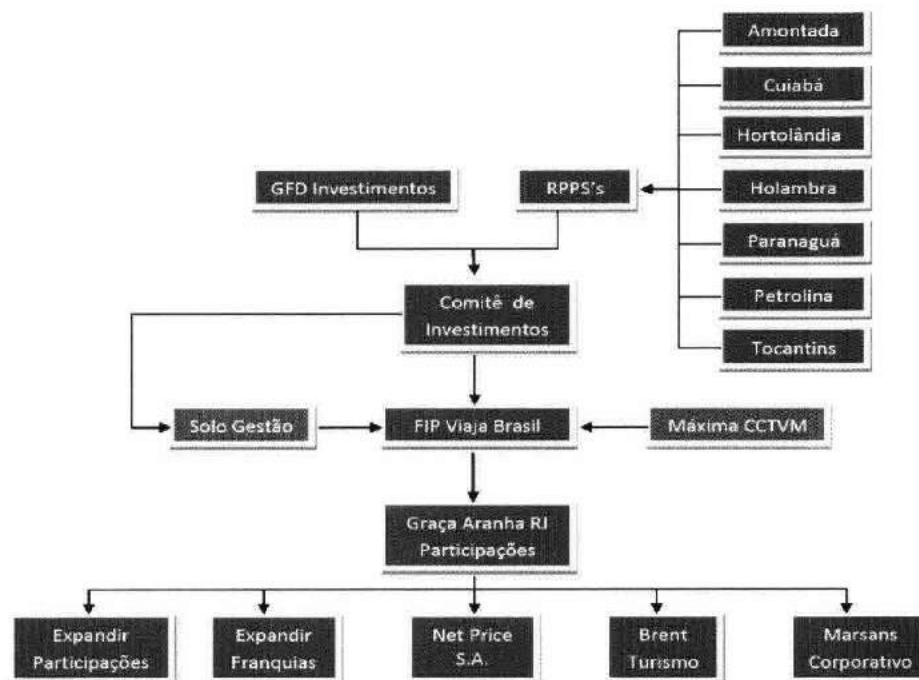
Amontada

Cuiabá

Hortolândia

GFD Investimentos

RPPS's

Holambra

Paranaguá

Petrolina

Tocantins

Comitê de Investimentos

Solo Gestão

FIP Viaja Brasil

Máxima CCTVM

Graça Aranha RJ Participações

Expandir Participações

Expandir Franquias

Net Price S.A.

Brent Turismo

Marsans Corporativo